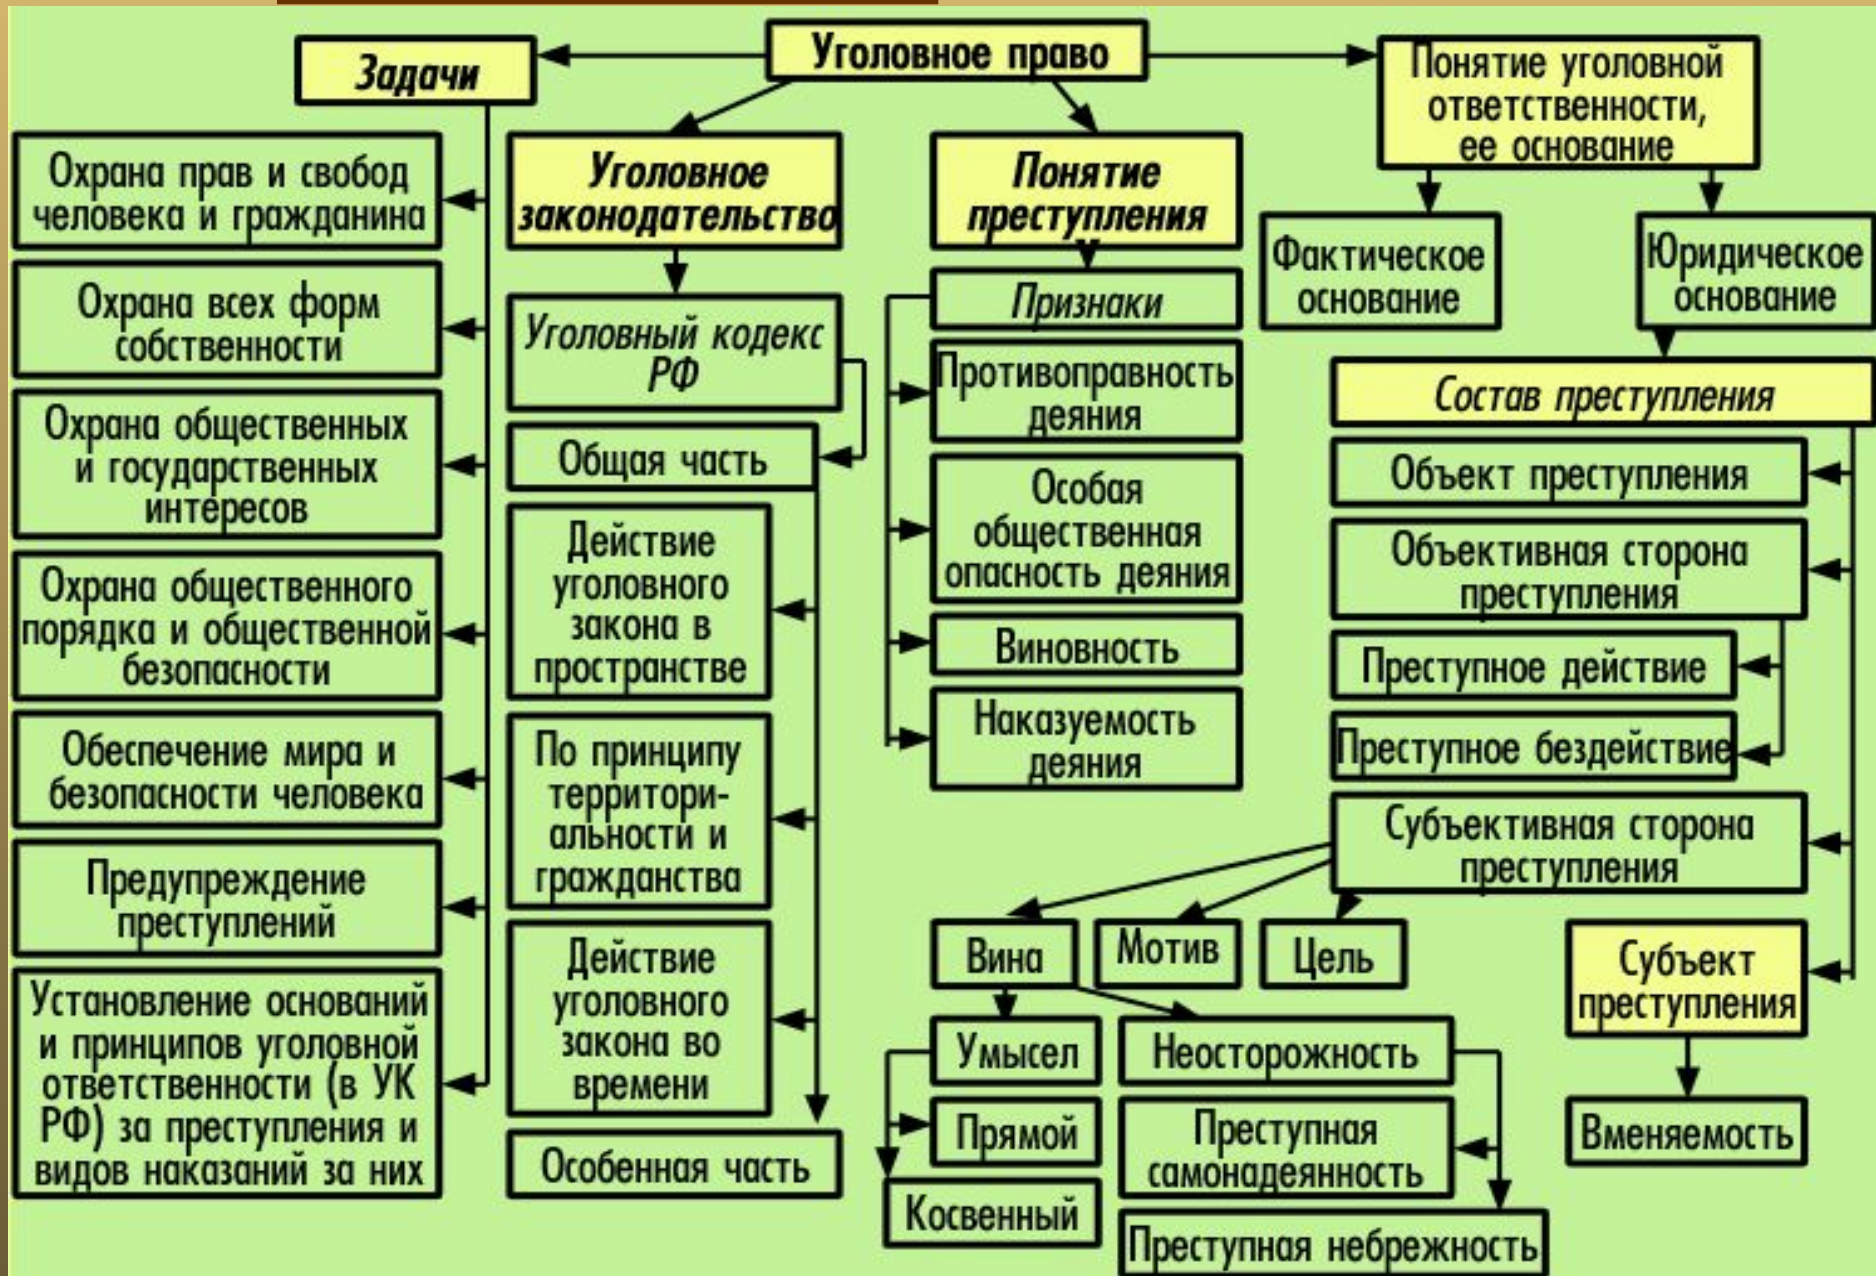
Уголовное право

Задачи

Охрана прав и свобод человека и гражданина

Охрана всех форм собственности

Охрана общественных и государственных интересов

Охрана общественного порядка и общественной безопасности

Обеспечение мира и безопасности человека

Предупреждение преступлений

Установление оснований и принципов уголовной ответственности (в УК РФ) за преступления и видов наказаний за них

Уголовное законодательство

Уголовный кодекс РФ

Общая часть

Действие уголовного закона в пространстве

По принципу территориальности и гражданства

Действие уголовного закона во времени

Особенная часть

Понятие преступления

Признаки

Противоправность деяния

Особая общественная опасность деяния

Виновность

Наказуемость деяния

Понятие уголовной ответственности, ее основание

Фактическое основание

Юридическое основание

Состав преступления

Объект преступления

Объективная сторона преступления

Преступное действие

Преступное бездействие

Субъективная сторона преступления

Вина

Мотив

Цель

Умысел

Прямой

Косвенный

Неосторожность

Преступная самонадеянность

Преступная небрежность

Субъект преступления

Вменяемость